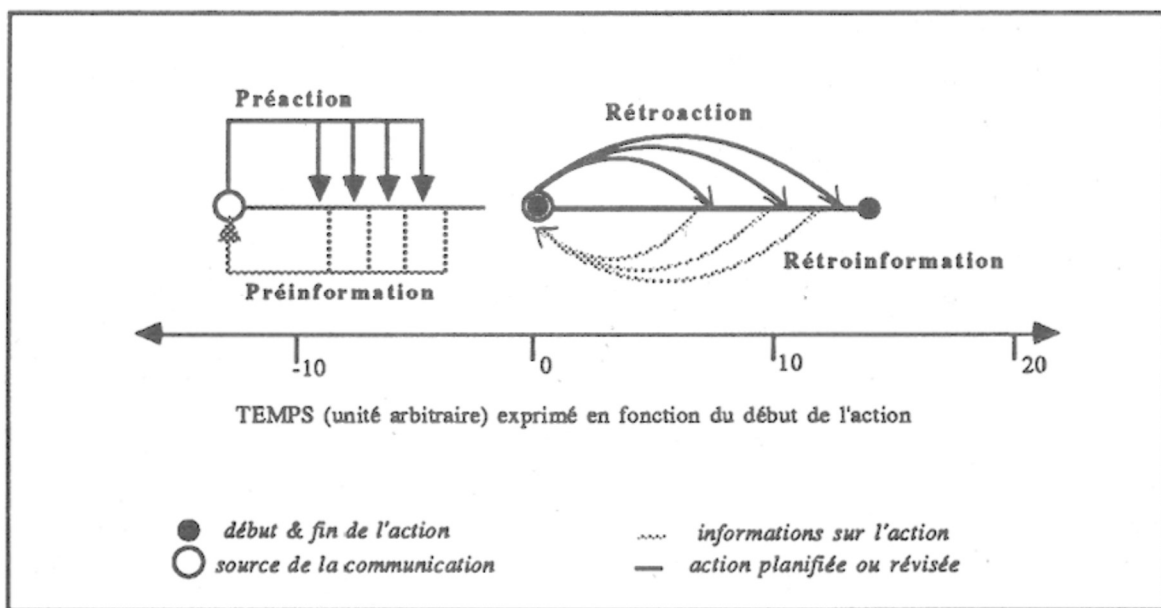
Préaction

Rétroaction

Préinformation

Rétroinformation

-10

0

10

20

TEMPS (unité arbitraire) exprimé en fonction du début de l'action

début & fin de l'action

source de la communication

informations sur l'action

action planifiée ou révisée